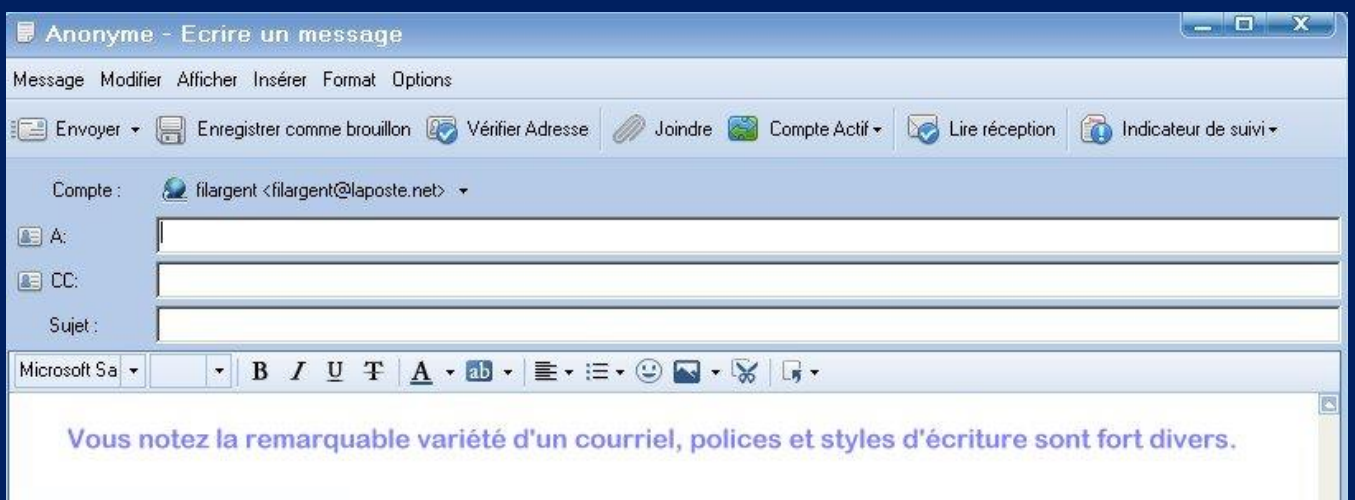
Anonyme - Ecrire un message

Message Modifier Afficher Insérer Format Options

Envoyer Enregistrer comme brouillon Vérifier Adresse Joindre Compte Actif Lire réception Indicateur de suivi

Compte : filargent <filargent@laposte.net>

A:

CC:

Sujet :

Microsoft Sa B I U T A ab

Vous notez la remarquable variété d'un courriel, polices et styles d'écriture sont fort divers.